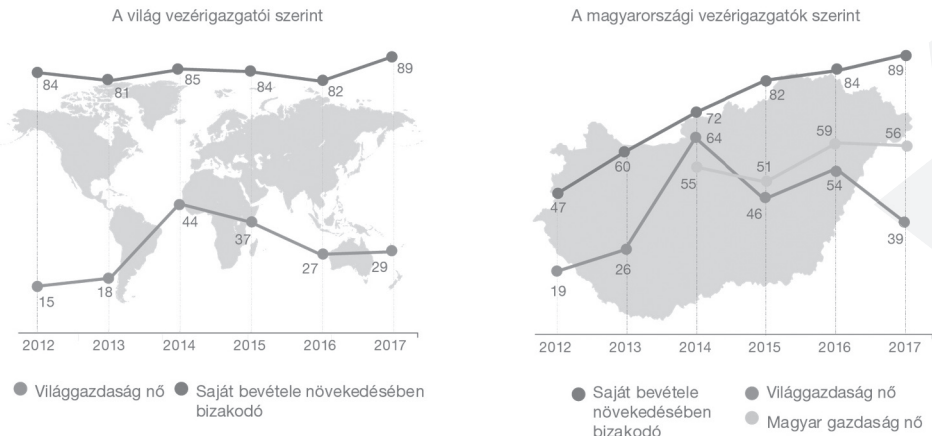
A világ vezérigazgatói szerint

84 81 85 84 82 89

44 37 27 29 15 18

2012 2013 2014 2015 2016 2017

Világgazdaság nő
Saját bevétele növekedésében bizakodó

A magyarországi vezérigazgatók szerint

89 84 82 72 64 60 59 56 55 51 54 47 46 39 26 19

2012 2013 2014 2015 2016 2017

Saját bevétele növekedésében bizakodó
Világgazdaság nő
Magyar gazdaság nő